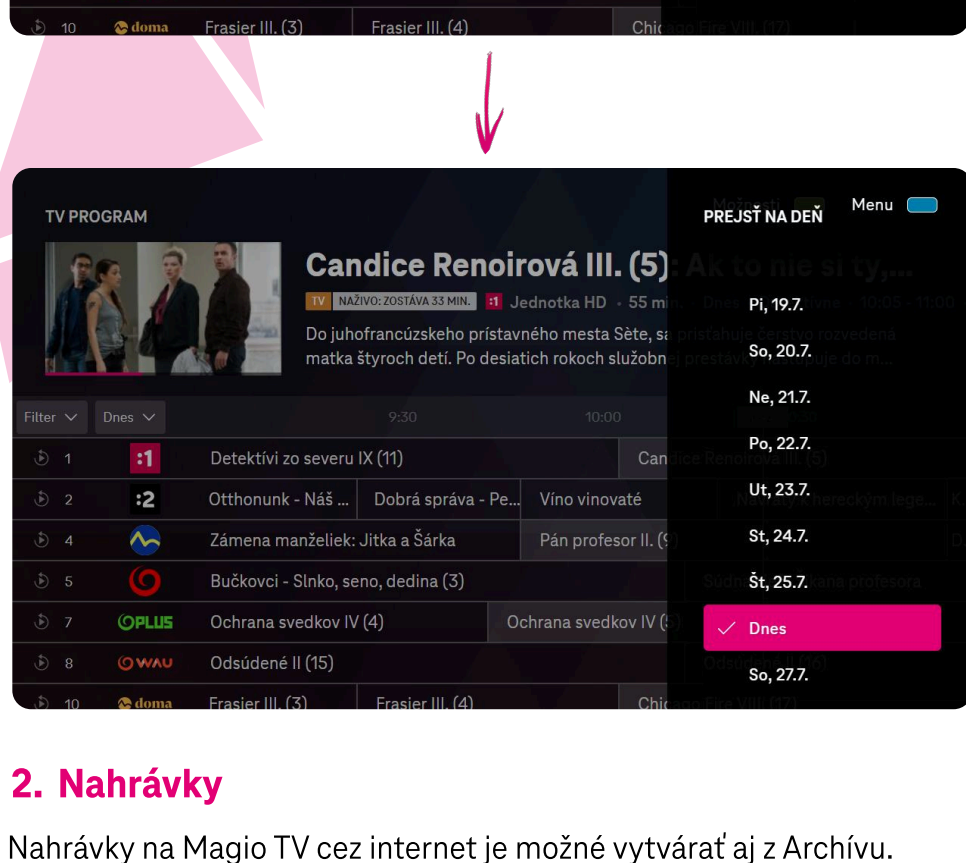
10 doma Frasier III. (3) Frasier III. (4) Chicago Fire VIII. (17)

TV PROGRAM

Možnosti Menu

PREJSŤ NA DEŇ

Candice Renoirová III. (5): Ak to nie si ty,...

TV NAŽIVO: ZOSTÁVA 33 MIN. :1 Jednotka HD • 55 min. Dnes 10:05 - 11:00

Do juhofrancúzskeho prístavného mesta Sète, sa prisťahuje čerstvo rozvedená matka štyroch detí. Po desiatich rokoch služobnej prestávky nastupuje do m...

Pi, 19.7.
So, 20.7.
Ne, 21.7.
Po, 22.7.
Ut, 23.7.
St, 24.7.
Št, 25.7.
Dnes
So, 27.7.

Filter Dnes 9:30 10:00

| | | | |
|---|---|---|---|
| 1 | :1 | Detektívi zo severu IX (11) | Candice Renoirová III. (5) |
| 2 | :2 | Otthonunk - Náš ... | Dobrá správa - Pe... | Víno vinovaté | ... s hereckým lege... |
| 4 | | Zámena manželiek: Jitka a Šárka | Pán profesor II. (9) |
| 5 | | Bučkovci - Slnko, seno, dedina (3) | Súdna ... profesora |
| 7 | PLUS | Ochrana svedkov IV (4) | Ochrana svedkov IV (5) |
| 8 | WAU | Odsúdené II (15) | Odsúdené II (16) |
| 10 | doma | Frasier III. (3) | Frasier III. (4) | Chicago Fire VIII. (17) |

2. Nahrávky

Nahrávky na Magio TV cez internet je možné vytvárať aj z Archívu.